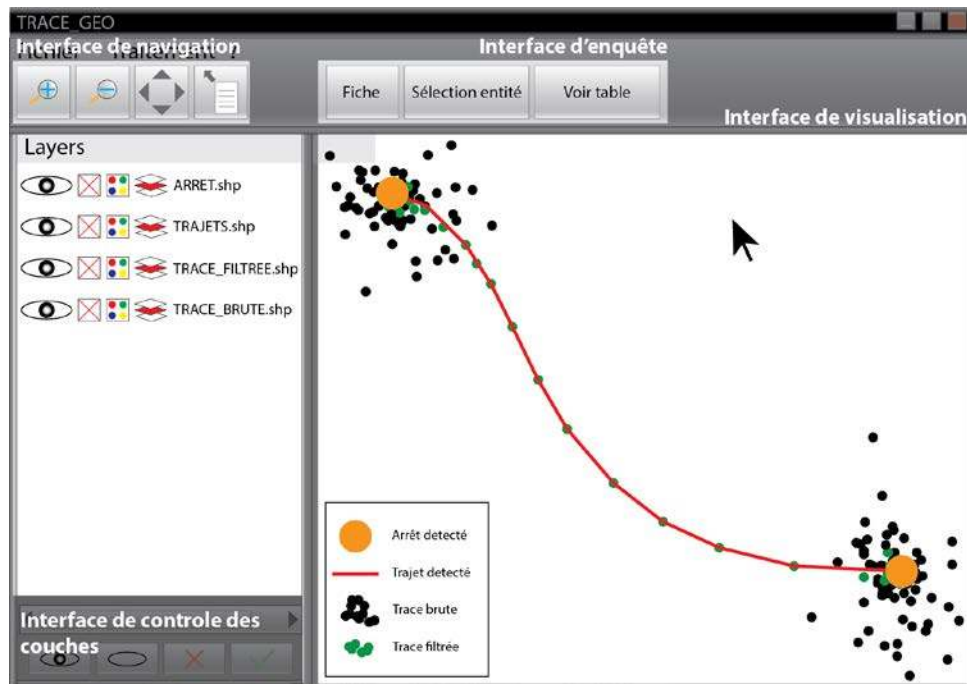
TRACE_GEO

Interface de navigation

Interface d'enquête

Fiche

Sélection entité

Voir table

Interface de visualisation

Layers

ARRET.shp

TRAJETS.shp

TRACE_FILTREE.shp

TRACE_BRUTE.shp

Arrêt detecté

Trajet detecté

Trace brute

Trace filtrée

Interface de controle des couches